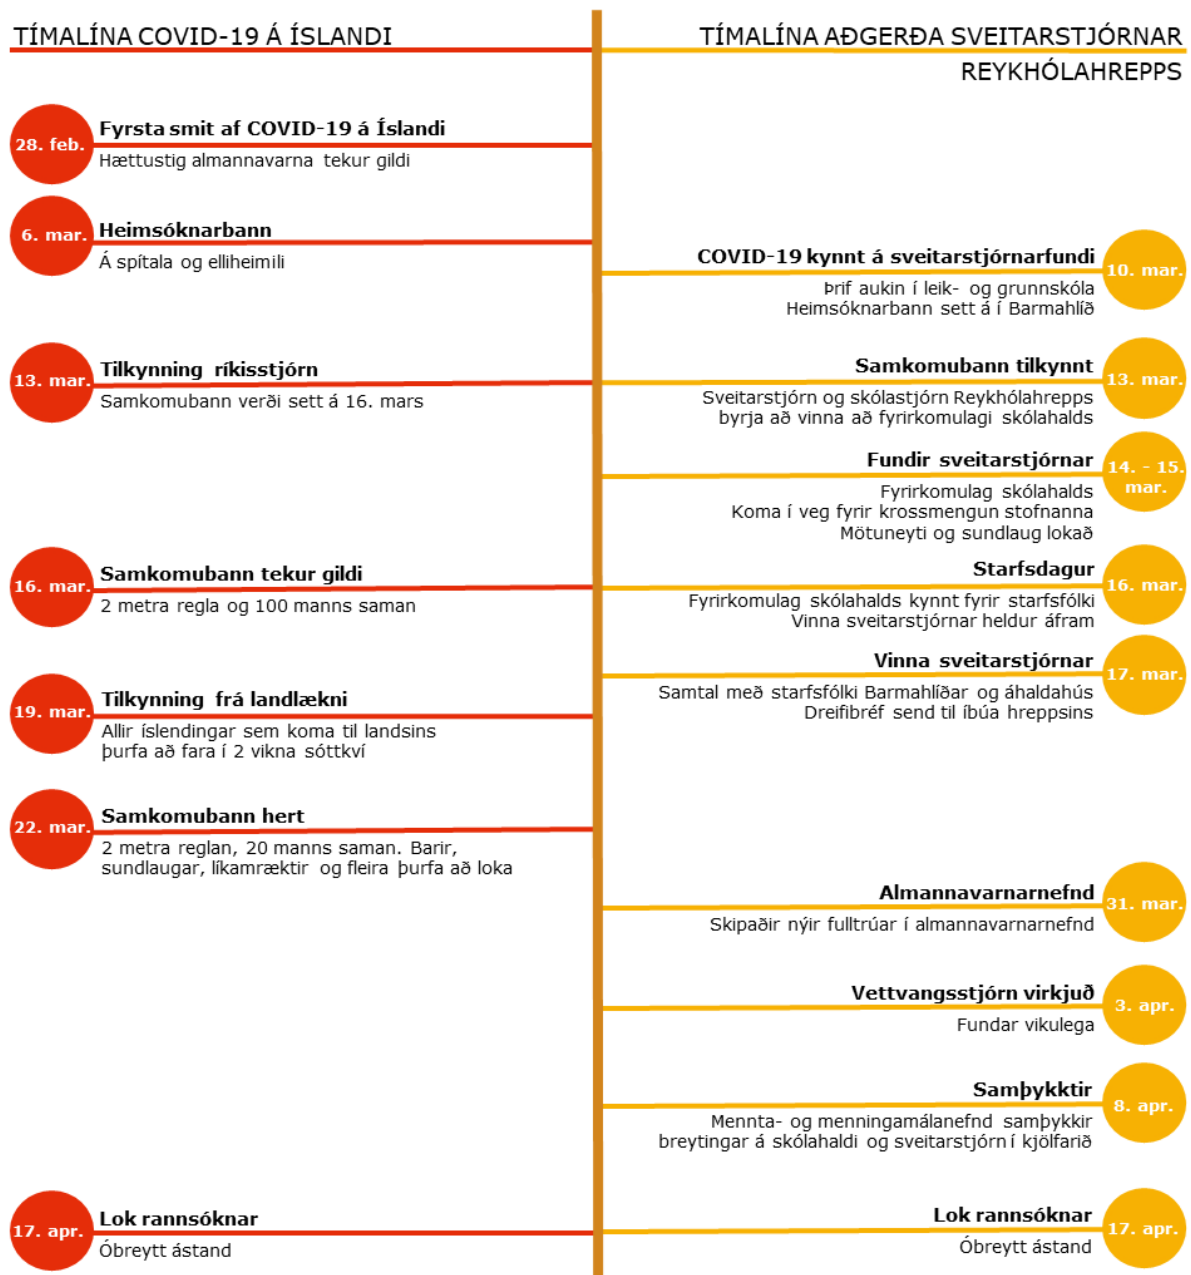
TÍMALÍNA COVID-19 Á ÍSLANDI

28. feb. Fyrsta smit af COVID-19 á Íslandi
Hættustig almannavarna tekur gildi

6. mar. Heimsóknarbann
Á spítala og elliheimili

13. mar. Tilkynning ríkisstjórn
Samkomubann verði sett á 16. mars

16. mar. Samkomubann tekur gildi
2 metra regla og 100 manns saman

19. mar. Tilkynning frá landlækni
Allir íslendingar sem koma til landsins þurfa að fara í 2 vikna sóttkví

22. mar. Samkomubann hert
2 metra reglan, 20 manns saman. Barir, sundlaugar, líkamræktir og fleira þurfa að loka

17. apr. Lok rannsóknar
Óbreytt ástand

TÍMALÍNA AÐGERÐA SVEITARSTJÓRNAR REYKHÓLAHREPPS

10. mar. COVID-19 kynnt á sveitarstjórnarfundi
Þrif aukin í leik- og grunnskóla
Heimsóknarbann sett á í Barmahlíð

13. mar. Samkomubann tilkynnt
Sveitarstjórn og skólastjórn Reykhólahrepps byrja að vinna að fyrirkomulagi skólahalds

14. - 15. mar. Fundir sveitarstjórnar
Fyrirkomulag skólahalds
Koma í veg fyrir krossmengun stofnanna
Mötuneyti og sundlaug lokað

16. mar. Starfsdagur
Fyrirkomulag skólahalds kynnt fyrir starfsfólki
Vinna sveitarstjórnar heldur áfram

17. mar. Vinna sveitarstjórnar
Samtal með starfsfólki Barmahlíðar og áhaldahús
Dreifibréf send til íbúa hreppsins

31. mar. Almannavarnarnefnd
Skipaðir nýir fulltrúar í almannavarnarnefnd

3. apr. Vettvangsstjórn virkjuð
Fundar vikulega

8. apr. Samþykktir
Mennta- og menningamálanefnd samþykkir breytingar á skólahaldi og sveitarstjórn í kjölfarið

17. apr. Lok rannsóknar
Óbreytt ástand